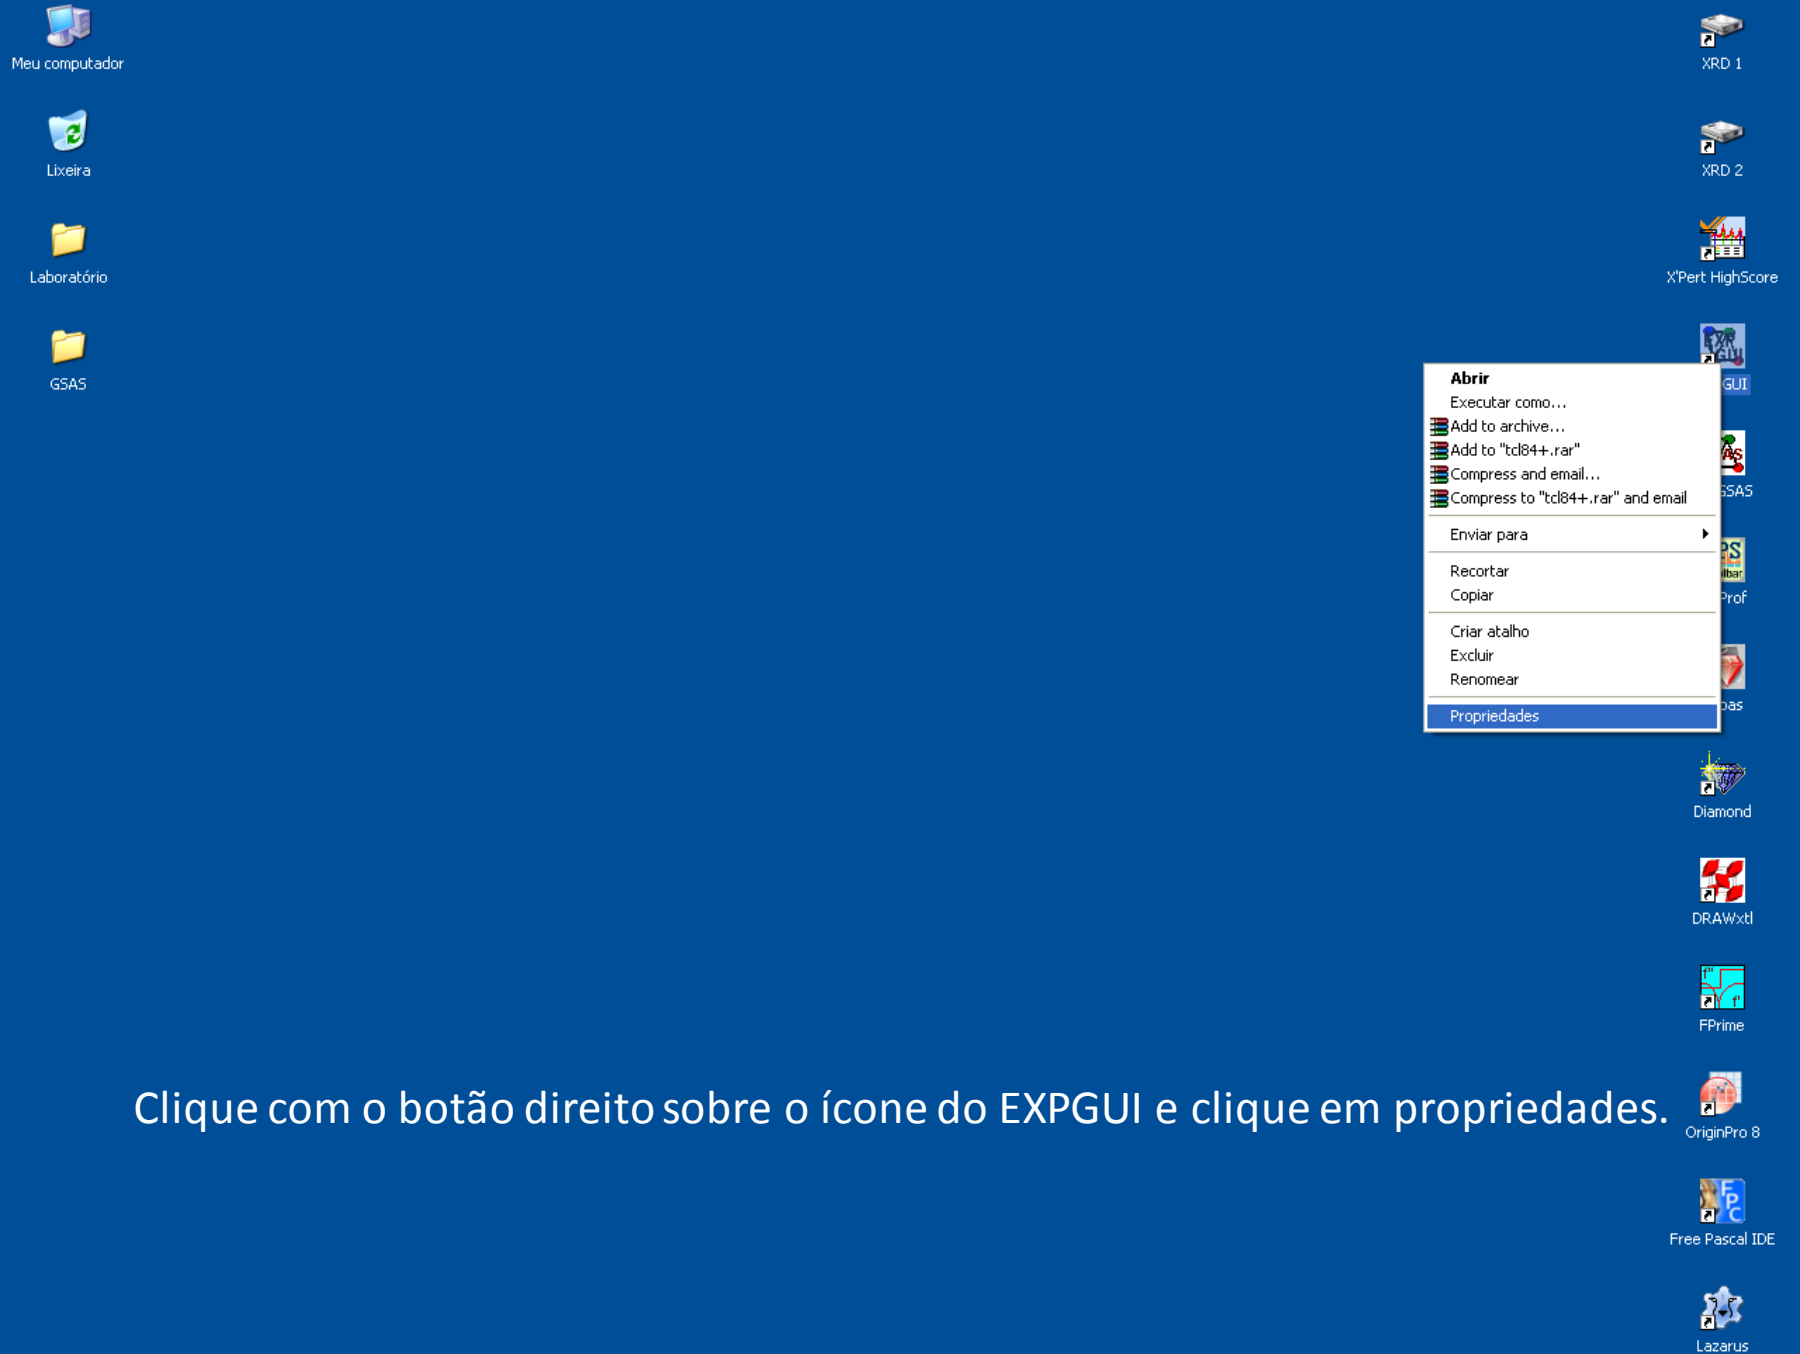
Meu computador

Lixeira

Laboratório

GSAS

XRD 1

XRD 2

X'Pert HighScore

GUI

Abrir
Executar como...
Add to archive...
Add to "tcl84+.rar"
Compress and email...
Compress to "tcl84+.rar" and email
Enviar para
Recortar
Copiar
Criar atalho
Excluir
Renomear
Propriedades

GSAS

Prof

pas

Diamond

DRAWxtl

FPrime

Clique com o botão direito sobre o ícone do EXPGUI e clique em propriedades.

OriginPro 8

Free Pascal IDE

Lazarus